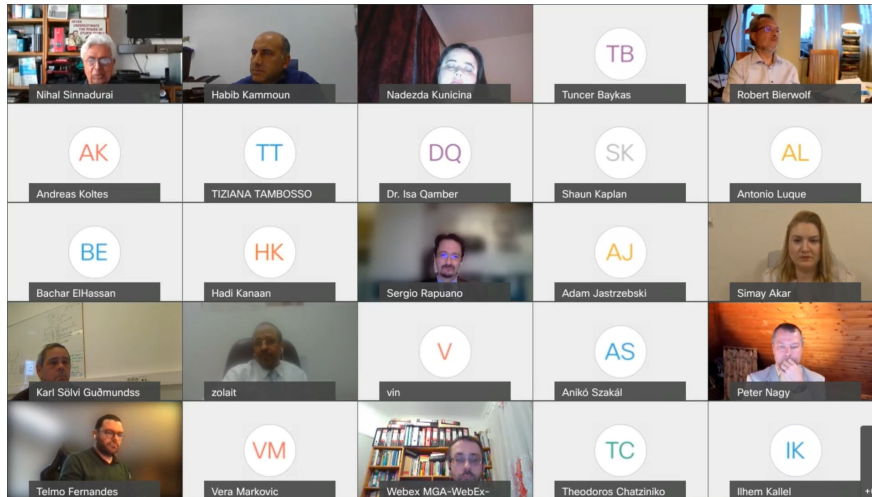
Nihal Sinnadurai

Habib Kammoun

Nadezda Kunicina

TB
Tuncer Baykas

Robert Bierwolf

AK
Andreas Koltes

TT
TIZIANA TAMBOSSO

DQ
Dr. Isa Qamber

SK
Shaun Kaplan

AL
Antonio Luque

BE
Bachar ElHassan

HK
Hadi Kanaan

Sergio Rapuano

AJ
Adam Jastrzebski

Simay Akar

Karl Sölvi Guðmundss

zolait

V
vin

AS
Anikó Szakál

Peter Nagy

Telmo Fernandes

VM
Vera Markovic

Webex MGA-WebEx-

TC
Theodoros Chatziniko

IK
Ilhem Kallel